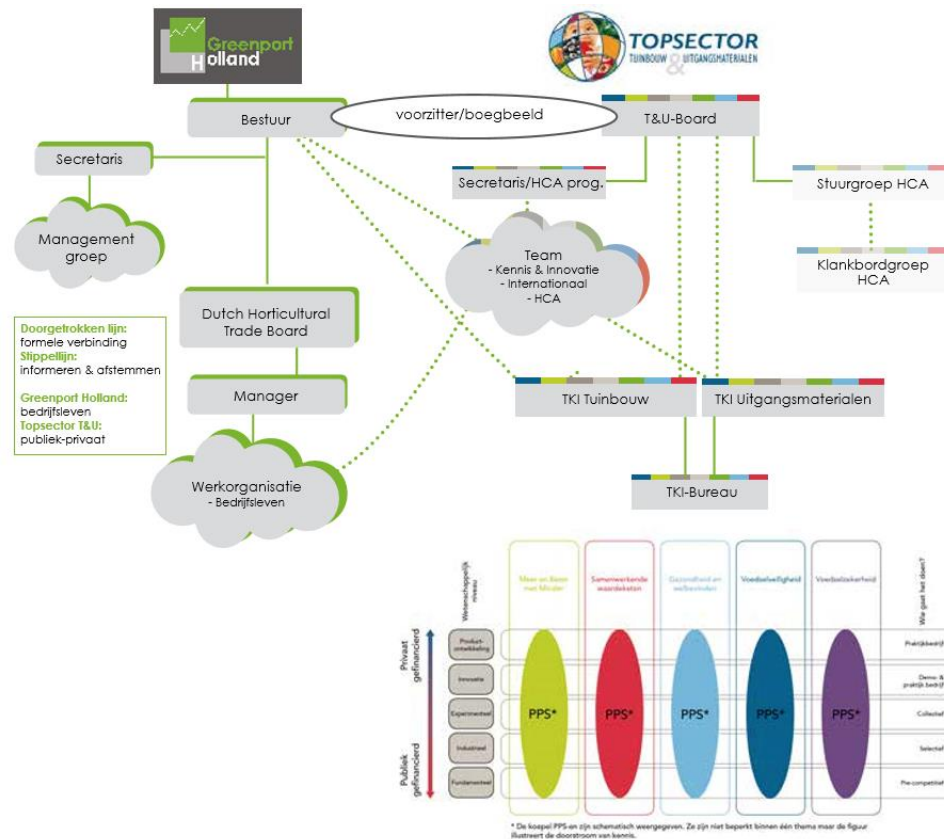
Greenport Holland

TOPSECTOR TUINBOUW & UITGANGSMATERIALEN

Bestuur

voorzitter/boegbeeld

T&U-Board

Secretaris

Management groep

Secretaris/HCA prog.

Stuurgroep HCA

Klankbordgroep HCA

Team
- Kennis & Innovatie
- Internationaal
- HCA

Dutch Horticultural Trade Board

Doorgetrokken lijn: formele verbinding
Stippellijn: informeren & afstemmen

Greenport Holland: bedrijfsleven
Topsector T&U: publiek-privaat

Manager

TKI Tuinbouw

TKI Uitgangsmaterialen

TKI-Bureau

Werkorganisatie
- Bedrijfsleven

Wetenschappelijk niveau

Meer en Beter met Minder

Samenwerkende waardeketen

Gezondheid en welbevinden

Voedselveiligheid

Voedselzekerheid

Wie gaat het doen?

Privaat gefinancierd

Publiek gefinancierd

Productontwikkeling

Innovatie

Experimenteel

Industrieel

Fundamenteel

PPS*

PPS*

PPS*

PPS*

PPS*

Praktijkbedrijf

Demo- & praktijk bedrijf

Collectief

Selectief

Pre-competitief

* De koepel PPS-en zijn schematisch weergegeven. Ze zijn niet beperkt binnen één thema maar de figuur illustreert de doorstroom van kennis.